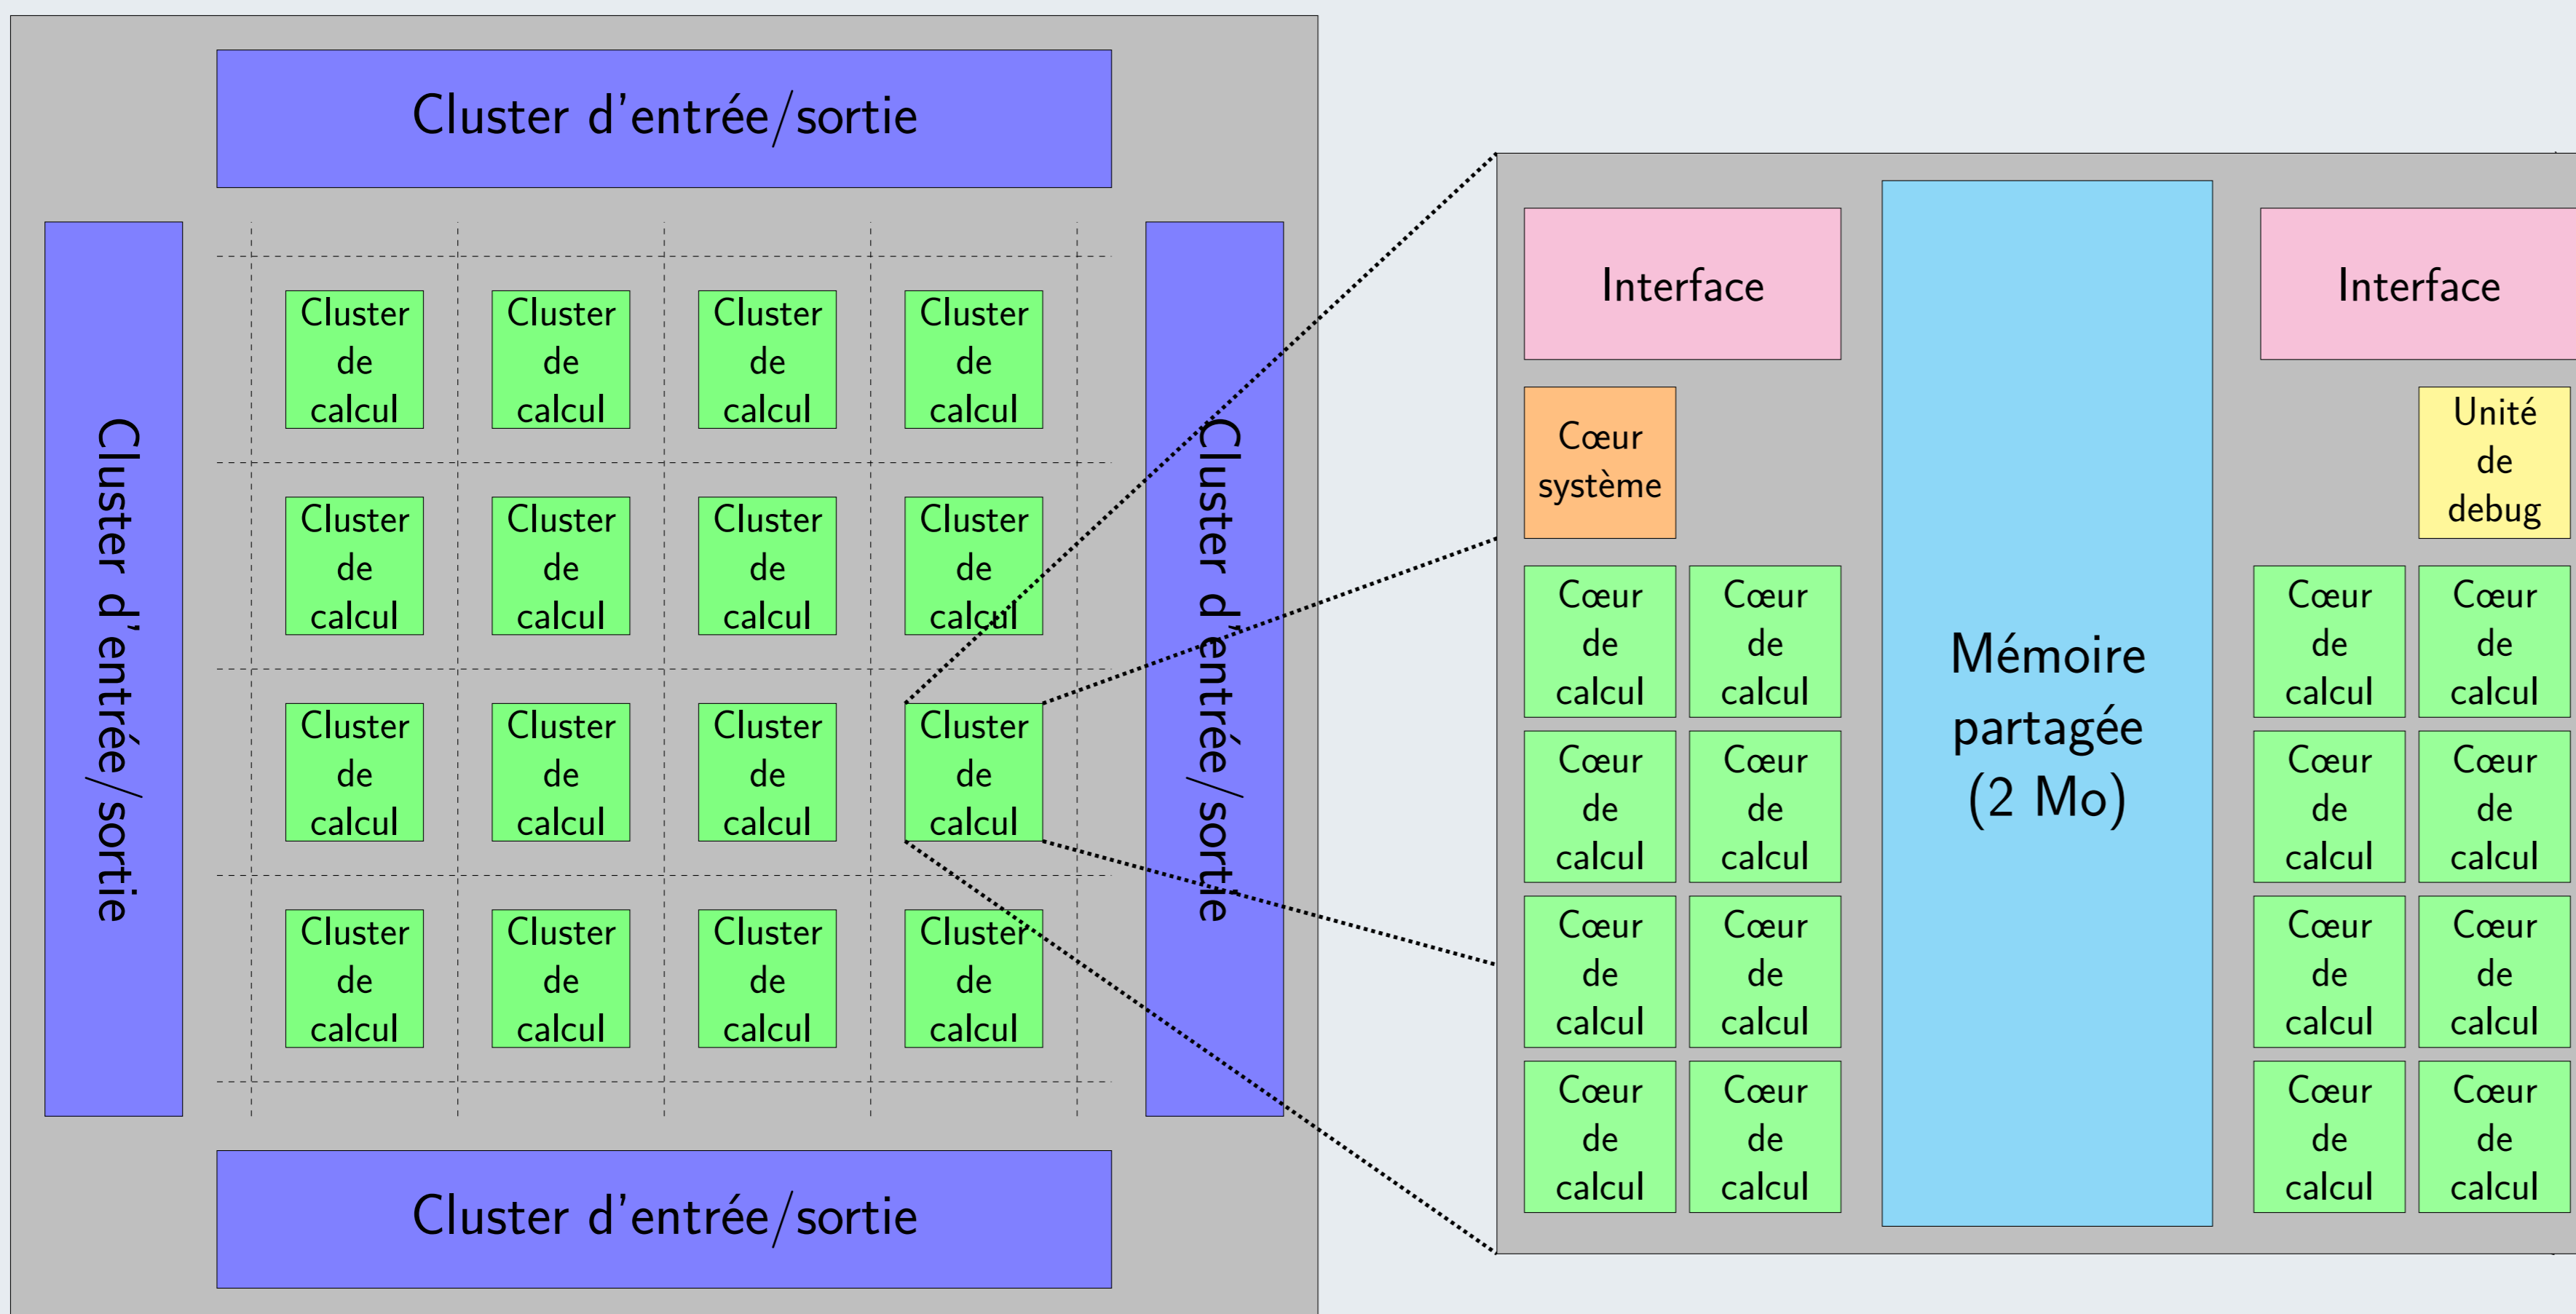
Cluster d'entrée/sortie

Cluster d'entrée/sortie

Cluster de calcul
Cluster de calcul
Cluster de calcul
Cluster de calcul

Cluster de calcul
Cluster de calcul
Cluster de calcul
Cluster de calcul

Cluster de calcul
Cluster de calcul
Cluster de calcul
Cluster de calcul

Cluster de calcul
Cluster de calcul
Cluster de calcul
Cluster de calcul

Cluster d'entrée/sortie

Cluster d'entrée/sortie

Interface

Cœur système

Cœur de calcul
Cœur de calcul
Cœur de calcul
Cœur de calcul
Cœur de calcul
Cœur de calcul
Cœur de calcul
Cœur de calcul

Mémoire partagée (2 Mo)

Interface

Unité de debug

Cœur de calcul
Cœur de calcul
Cœur de calcul
Cœur de calcul
Cœur de calcul
Cœur de calcul
Cœur de calcul
Cœur de calcul